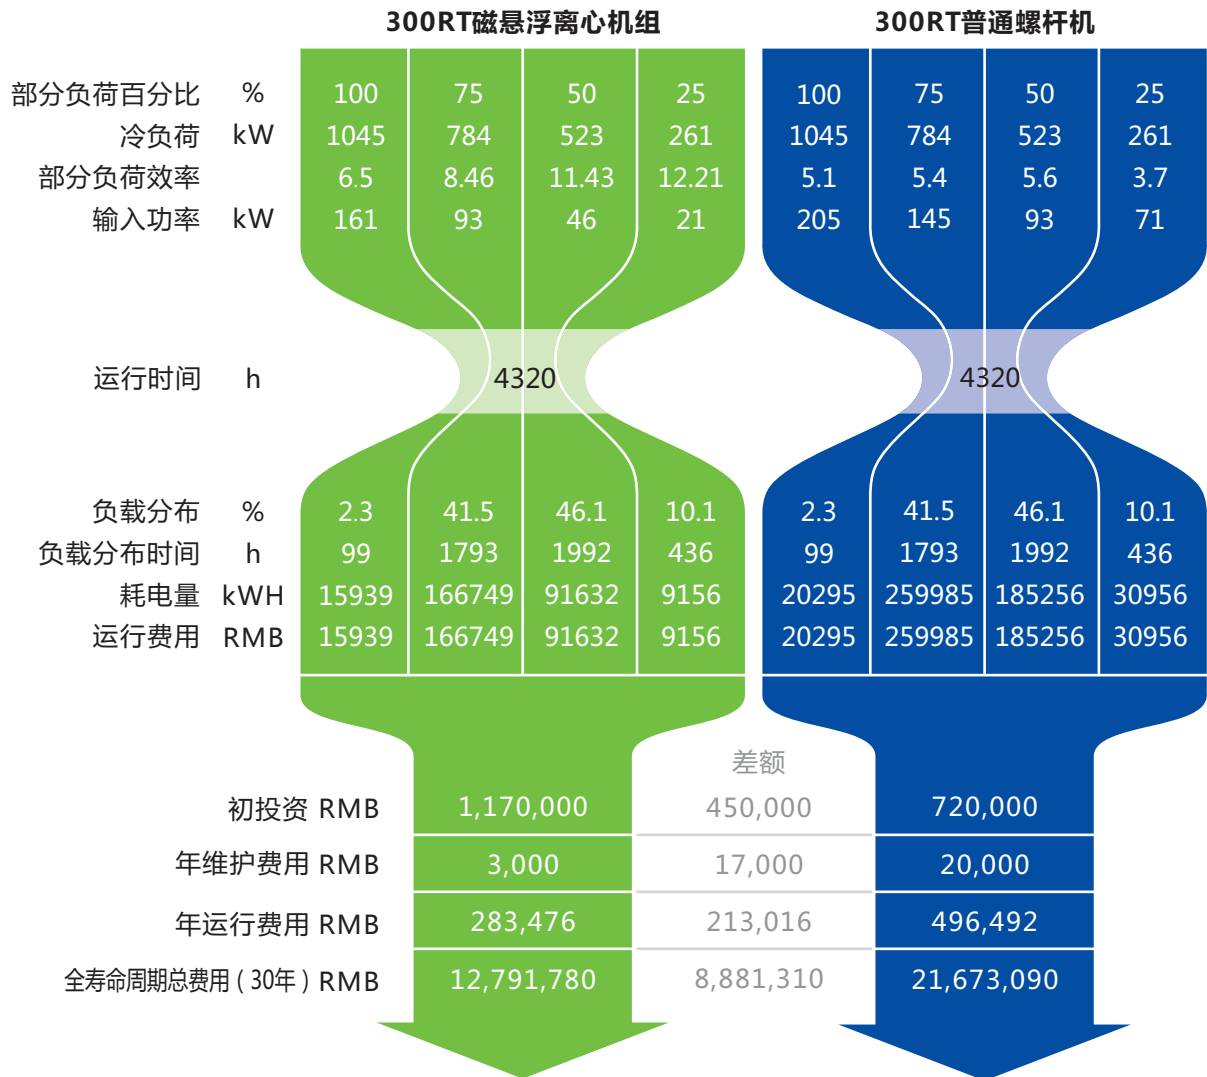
300RT磁悬浮离心机组

300RT普通螺杆机

| | | | | | | | | | |
|---|---|---|---|---|---|---|---|---|---|
| 部分负荷百分比 | % | 100 | 75 | 50 | 25 | 100 | 75 | 50 | 25 |
| 冷负荷 | kW | 1045 | 784 | 523 | 261 | 1045 | 784 | 523 | 261 |
| 部分负荷效率 | | 6.5 | 8.46 | 11.43 | 12.21 | 5.1 | 5.4 | 5.6 | 3.7 |
| 输入功率 | kW | 161 | 93 | 46 | 21 | 205 | 145 | 93 | 71 |

运行时间 h 4320 4320

| | | | | | | | | | |
|---|---|---|---|---|---|---|---|---|---|
| 负载分布 | % | 2.3 | 41.5 | 46.1 | 10.1 | 2.3 | 41.5 | 46.1 | 10.1 |
| 负载分布时间 | h | 99 | 1793 | 1992 | 436 | 99 | 1793 | 1992 | 436 |
| 耗电量 | kWH | 15939 | 166749 | 91632 | 9156 | 20295 | 259985 | 185256 | 30956 |
| 运行费用 | RMB | 15939 | 166749 | 91632 | 9156 | 20295 | 259985 | 185256 | 30956 |

| | | 差额 | |
|---|---|---|---|
| 初投资 RMB | 1,170,000 | 450,000 | 720,000 |
| 年维护费用 RMB | 3,000 | 17,000 | 20,000 |
| 年运行费用 RMB | 283,476 | 213,016 | 496,492 |
| 全寿命周期总费用（30年）RMB | 12,791,780 | 8,881,310 | 21,673,090 |